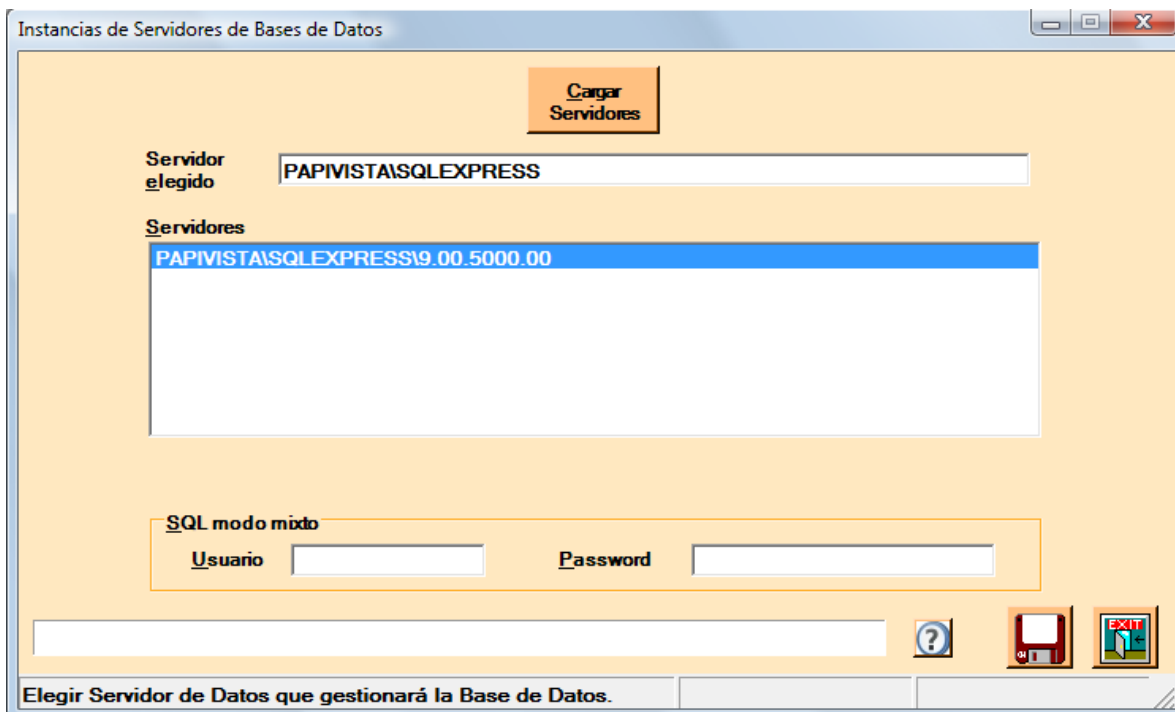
Instancias de Servidores de Bases de Datos

Cargar Servidores

Servidor elegido PAPIVISTA\SQLEXPRESS

Servidores

PAPIVISTA\SQLEXPRESS\9.00.5000.00

SQL modo mixto

Usuario

Password

?

EXIT

Elegir Servidor de Datos que gestionará la Base de Datos.